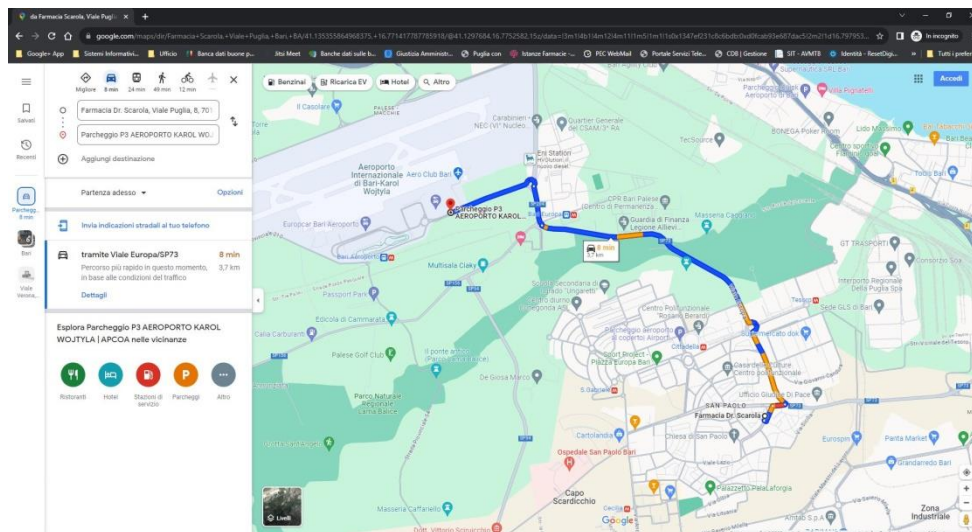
da Farmacia Scarola, Viale Puglia ×
google.com/maps/dir/Farmacia+Scarola,+Viale+Puglia,+Bari,+BA/41.135355864968375,+16.771417787785918/@41.1297684,16.7752582,15z/data=!3m1!4b1!4m12!4m11!1m5!1m1!1s0x1347ef231c8c6bdbc0xd0fcab95e687dac5!2m2!1d16.797953...
In incognito
Google+ App | Sistemi Informativi... | Ufficio | Banca dati buone p... | Jitsi Meet | Banche dati sulle b... | Giustizia Amministr... | Puglia con | Istanze Farmacie -... | PEC WebMail | Portale Servizi Tele... | CDB | Gestione | SIT - AVMT8 | Identità - ResetDigi... | Tutti i preferiti

Migliore | 8 min | 24 min | 49 min | 12 min
Farmacia Dr. Scarola, Viale Puglia, 8, 701
Parcheggio P3 AEROPORTO KAROL WO...
Aggiungi destinazione
Partenza adesso
Opzioni
Invia indicazioni stradali al tuo telefono
tramite Viale Europa/SP73
8 min
3,7 km
Percorso più rapido in questo momento, in base alle condizioni del traffico
Dettagli
Esplora Parcheggio P3 AEROPORTO KAROL WOJTYLA | APCOA nelle vicinanze
Ristoranti | Hotel | Stazioni di servizio | Parcheggi | Altro
Salvati
Recenti
Parcheggio... 8 min
Bari
Viale Verona...

Benzinai | Ricarica EV | Hotel | Altro
Accedi
Aeroporto Internazionale di Bari-Karol Wojtyla
Aero Club Bari
Parcheggio P3 AEROPORTO KAROL...
Eni Station
Guardia di Finanza Legione Allievi...
CPR Bari Palese
8 min
3,7 km
Multisala Ciaky
Passport Parti
Edicola di Cammarata
Palese Golf Club
Il ponte arcobaleno
De Giosa Marco
Parco Naturale Regionale Lama Balice
Centro professionale Berardi
Parcheggio aeroporto di bari
Ottodella
Sport Project Piazza Europa Bari
Parcheggio Ciemmeauto dok
Garage Europa
SAN PAOLO
Farmacia Dr. Scarola
Cartolandia
Ospedale San Paolo Bari
Chiesa di San Paolo
Capo Scardicchio
Palazzetto PalaLaforgia
Planta Market
Grandiradio Bari
Eurospin
Zona Industriale
Masseria Capitolo
GT TRASPORTI
Sede GLS di Bari
Centro Giustizia di Pace
Villa Pignatelli
BONEGA Poker Room
TecSource
Il Casolare
Europcar Bari Aeroporto
Sala Carburanti
Livelli
Google